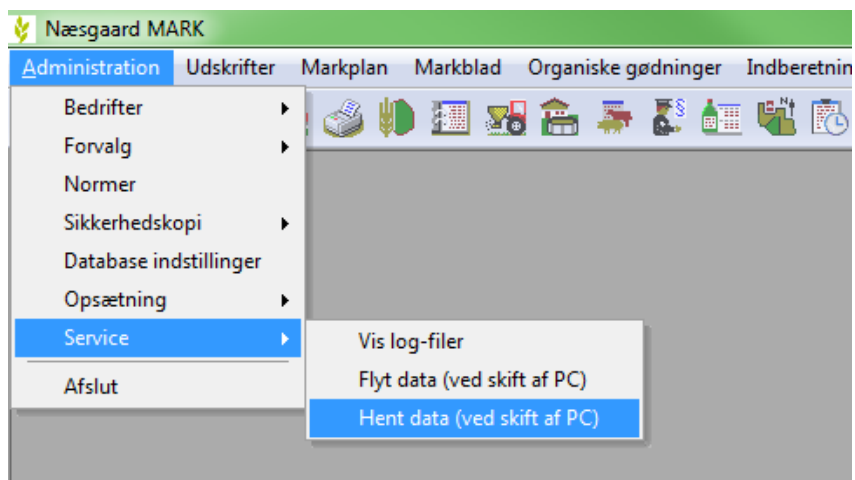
Næsgaard MARK

Administration Udskrifter Markplan Markblad Organiske gødninger Indberetnin

Bedrifter
Forvalg
Normer
Sikkerhedskopi
Database indstillinger
Opsætning
Service
Afslut

Vis log-filer
Flyt data (ved skift af PC)
Hent data (ved skift af PC)